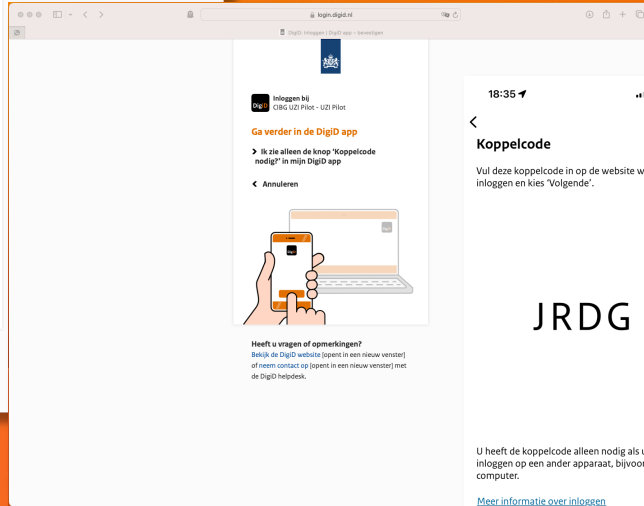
login.digid.nl

DigiD: Inloggen | DigiD app - bevestigen

DigiD

Inloggen bij
CIBG UZI Pilot - UZI Pilot

Ga verder in de DigiD app

Ik zie alleen de knop 'Koppelcode nodig?' in mijn DigiD app

Annuleren

Heeft u vragen of opmerkingen?
Bekijk de DigiD website [opent in een nieuw venster] of neem contact op [opent in een nieuw venster] met de DigiD helpdesk.

18:35

Koppelcode

Vul deze koppelcode in op de website w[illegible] inloggen en kies 'Volgende'.

JRDG

U heeft de koppelcode alleen nodig als u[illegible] inloggen op een ander apparaat, bijvoo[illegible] computer.

Meer informatie over inloggen